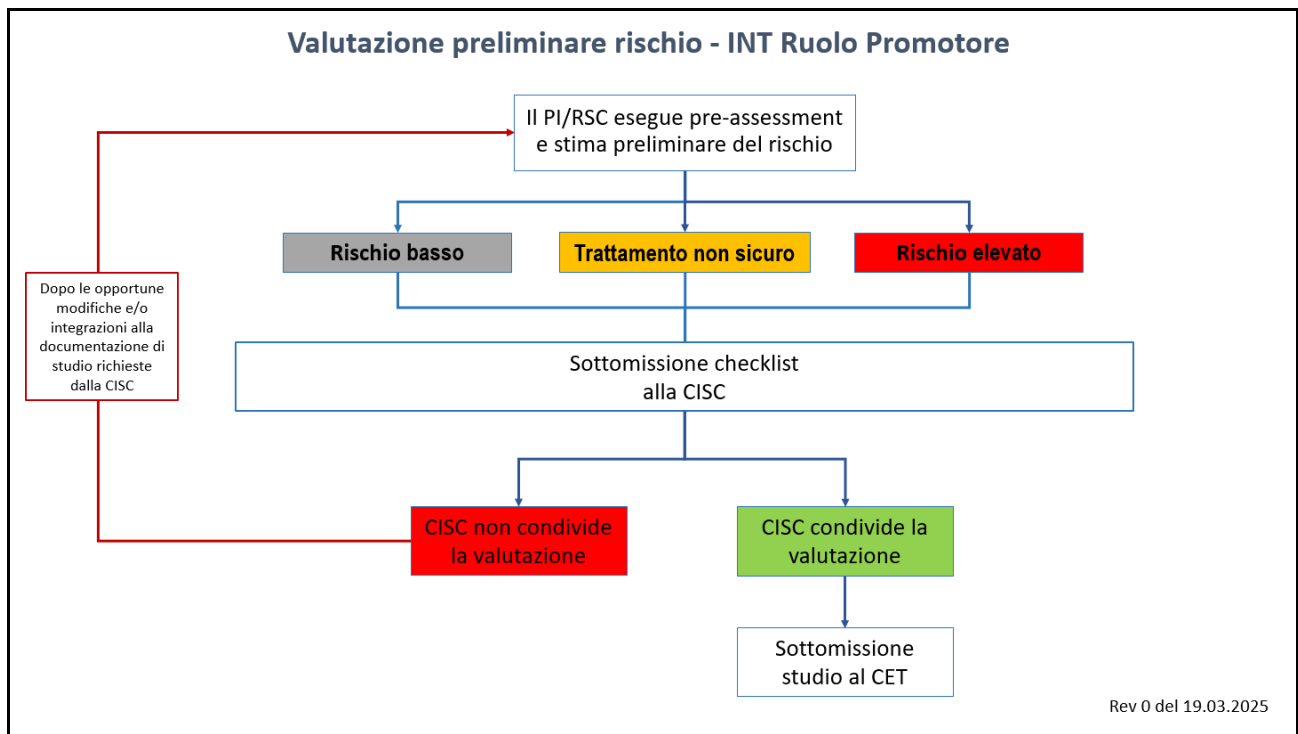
Valutazione preliminare rischio - INT Ruolo Promotore

Il PI/RSC esegue pre-assessment e stima preliminare del rischio

Rischio basso

Trattamento non sicuro

Rischio elevato

Dopo le opportune modifiche e/o integrazioni alla documentazione di studio richieste dalla CISC

Sottomissione checklist alla CISC

CISC non condivide la valutazione

CISC condivide la valutazione

Sottomissione studio al CET

Rev 0 del 19.03.2025